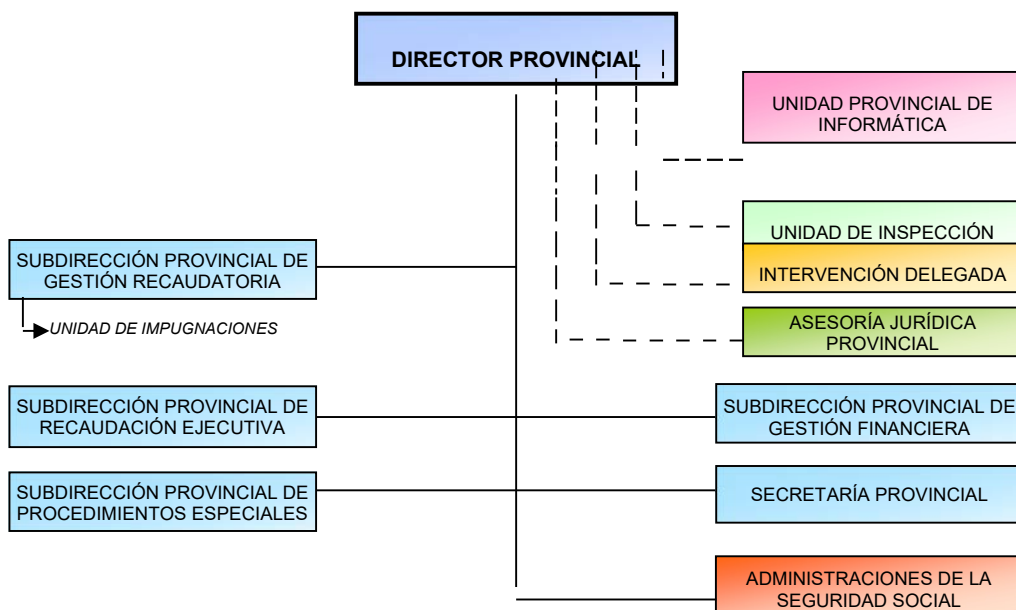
DIRECTOR PROVINCIAL

UNIDAD PROVINCIAL DE INFORMÁTICA

UNIDAD DE INSPECCIÓN

INTERVENCIÓN DELEGADA

ASESORÍA JURÍDICA PROVINCIAL

SUBDIRECCIÓN PROVINCIAL DE GESTIÓN RECAUDATORIA

UNIDAD DE IMPUGNACIONES

SUBDIRECCIÓN PROVINCIAL DE RECAUDACIÓN EJECUTIVA

SUBDIRECCIÓN PROVINCIAL DE GESTIÓN FINANCIERA

SUBDIRECCIÓN PROVINCIAL DE PROCEDIMIENTOS ESPECIALES

SECRETARÍA PROVINCIAL

ADMINISTRACIONES DE LA SEGURIDAD SOCIAL